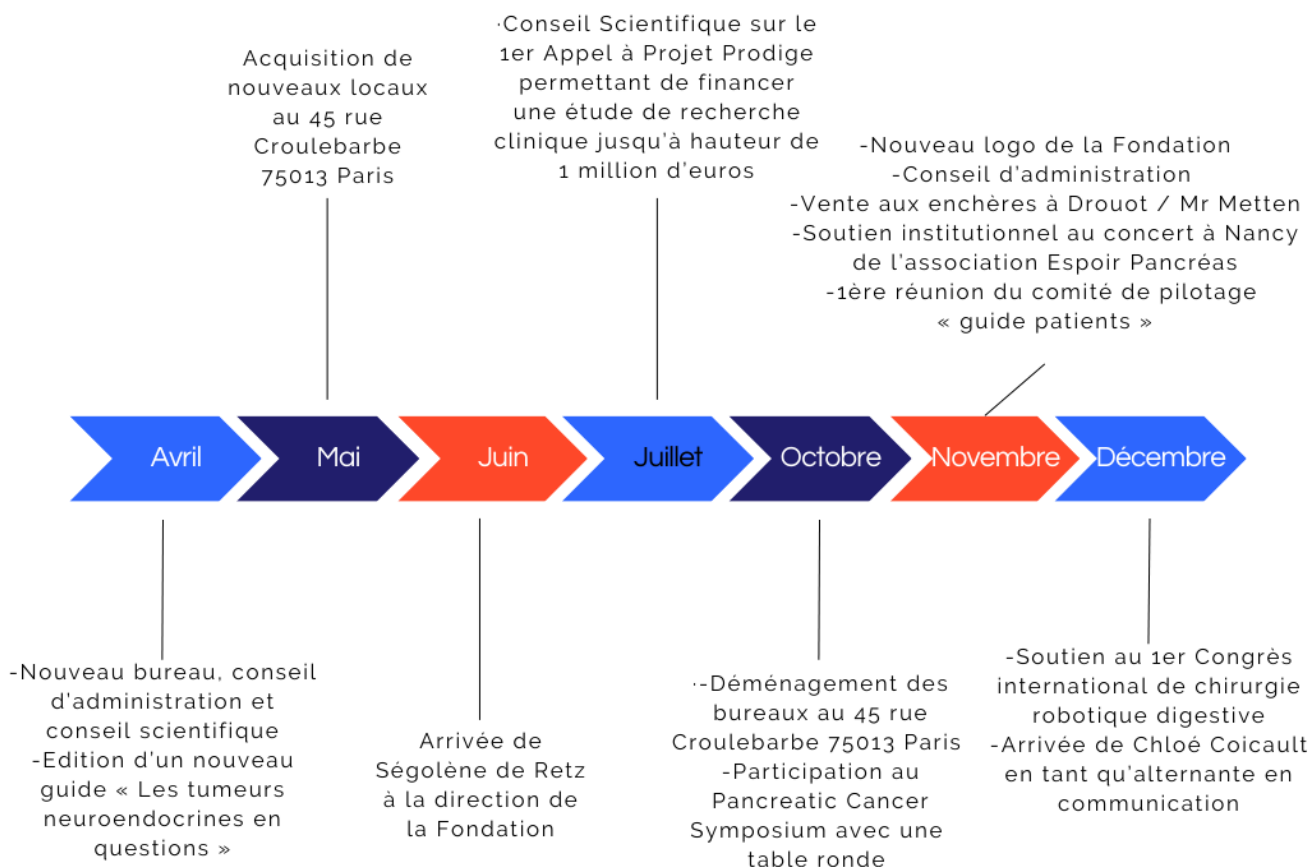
Acquisition de nouveaux locaux au 45 rue Croulebarbe 75013 Paris

·Conseil Scientifique sur le 1er Appel à Projet Prodige permettant de financer une étude de recherche clinique jusqu'à hauteur de 1 million d'euros

-Nouveau logo de la Fondation
-Conseil d'administration
-Vente aux enchères à Drouot / Mr Metten
-Soutien institutionnel au concert à Nancy de l'association Espoir Pancréas
-1ère réunion du comité de pilotage « guide patients »

Avril

Mai

Juin

Juillet

Octobre

Novembre

Décembre

-Nouveau bureau, conseil d'administration et conseil scientifique
-Edition d'un nouveau guide « Les tumeurs neuroendocrines en questions »

Arrivée de Ségolène de Retz à la direction de la Fondation

·-Déménagement des bureaux au 45 rue Croulebarbe 75013 Paris
-Participation au Pancreatic Cancer Symposium avec une table ronde

-Soutien au 1er Congrès international de chirurgie robotique digestive
-Arrivée de Chloé Coicault en tant qu'alternante en communication